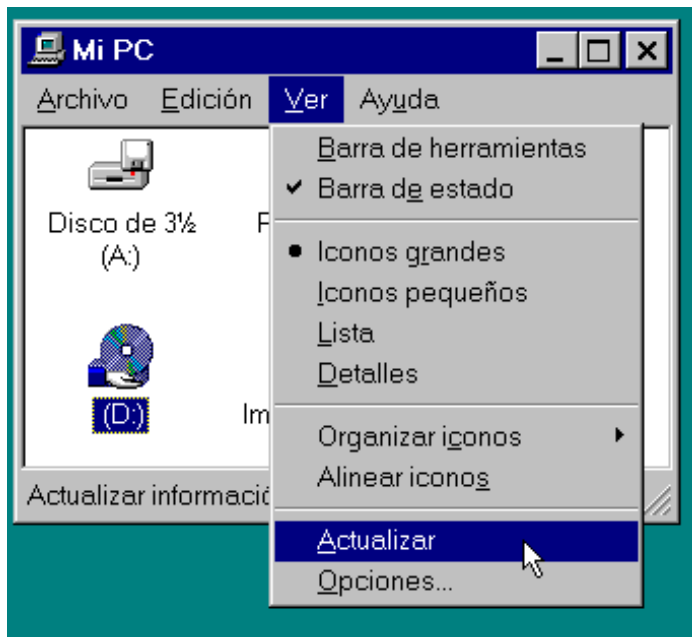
Mi PC

Archivo Edición Ver Ayuda

Disco de 3½ (A:)

P

(D:)

Im

Barra de herramientas
✔ Barra de estado
● Iconos grandes
Iconos pequeños
Lista
Detalles
Organizar iconos ▸
Alinear iconos
Actualizar
Opciones...

Actualizar informació